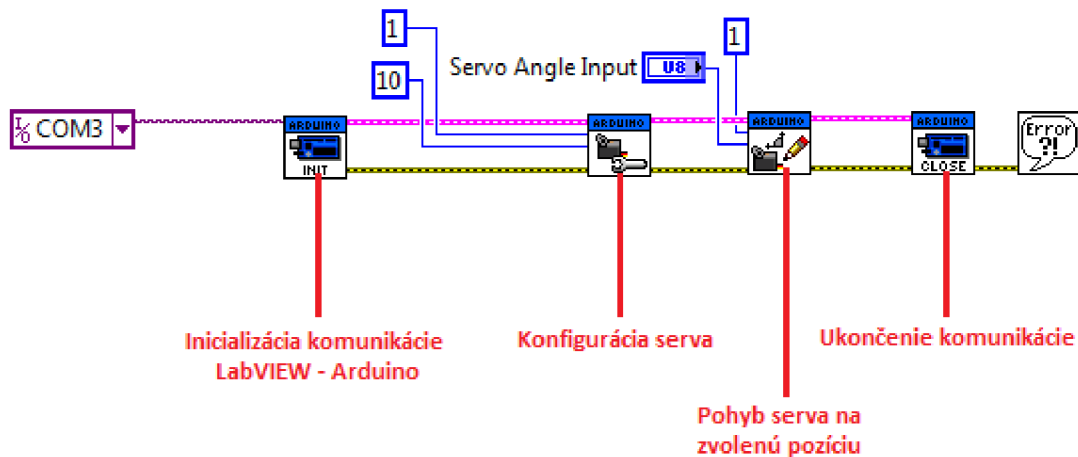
1

10

Servo Angle Input U8

1

I/O COM3

ARDUINO
INIT

ARDUINO

ARDUINO

ARDUINO
CLOSE

Error ?!

Inicializácia komunikácie LabVIEW - Arduino

Konfigurácia serva

Ukončenie komunikácie

Pohyb serva na zvolenú pozíciu